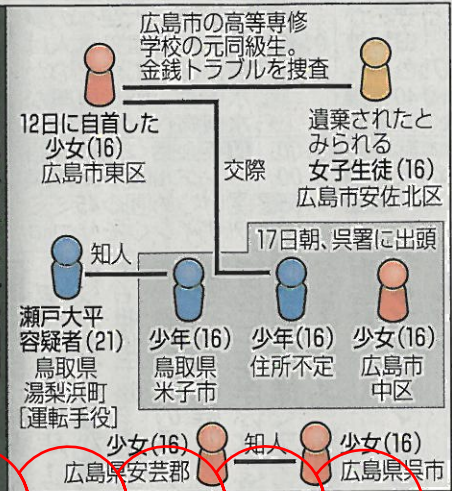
広島市の高等専修学校の元同級生。金銭トラブルを捜査

12日に自首した少女(16)
広島市東区

遺棄されたとみられる女子生徒(16)
広島市安佐北区

交際

知人

17日朝、呉署に出頭

瀬戸大平容疑者(21)
鳥取県湯梨浜町
[運転手役]

少年(16)
鳥取県米子市

少年(16)
住所不定

少女(16)
広島市中区

少女(16)
広島県安芸郡

知人

少女(16)
広島県呉市